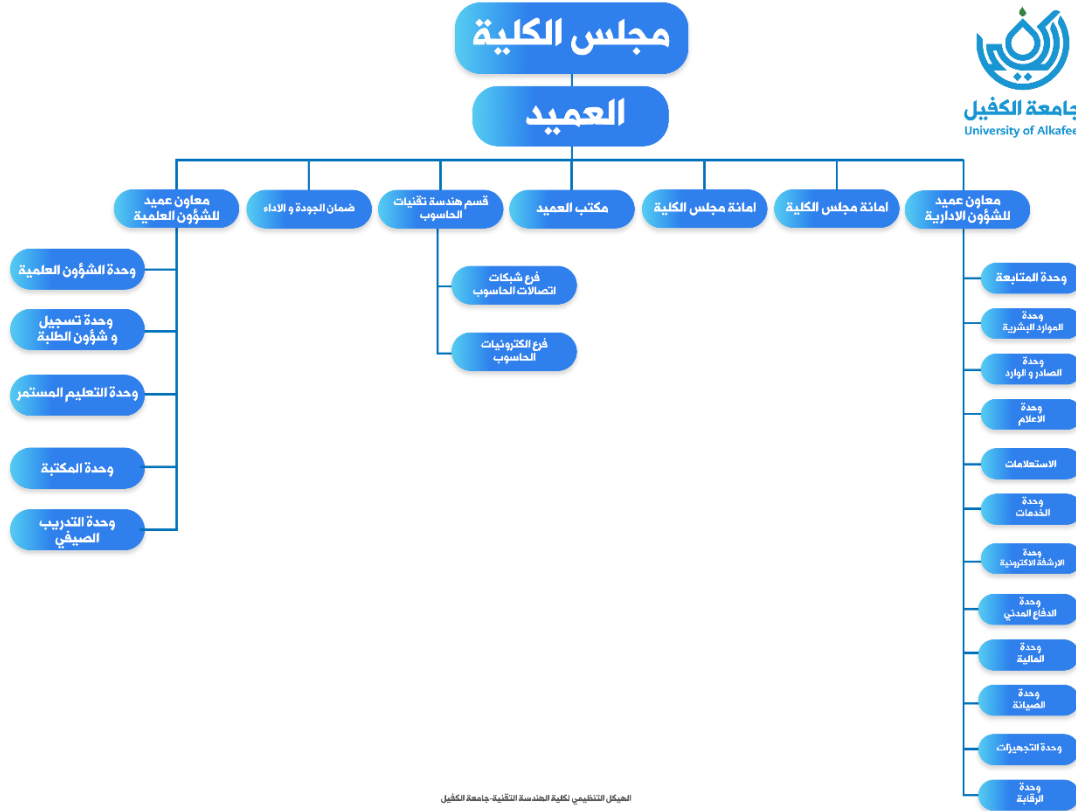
جامعة الكفيل
University of Alkafeel

مجلس الكلية

العميد

معاون عميد للشؤون الادارية

امانة مجلس الكلية

امانة مجلس الكلية

مكتب العميد

قسم هندسة تقنيات الحاسوب

ضمان الجودة و الاداء

معاون عميد للشؤون العلمية

وحدة الشؤون العلمية

وحدة تسجيل و شؤون الطلبة

وحدة التعليم المستمر

وحدة المكتبة

وحدة التدريب الصيفي

فرع شبكات اتصالات الحاسوب

فرع الكترونيات الحاسوب

وحدة المتابعة

وحدة الموارد البشرية

وحدة الصادر و الوارد

وحدة الاعلام

الاستعلامات

وحدة الخدمات

وحدة الارشفة الالكترونية

وحدة الدفاع المدني

وحدة المالية

وحدة الصيانة

وحدة التجهيزات

وحدة الرقابة

الهيكل التنظيمي لكلية الهندسة التقنية-جامعة الكفيل